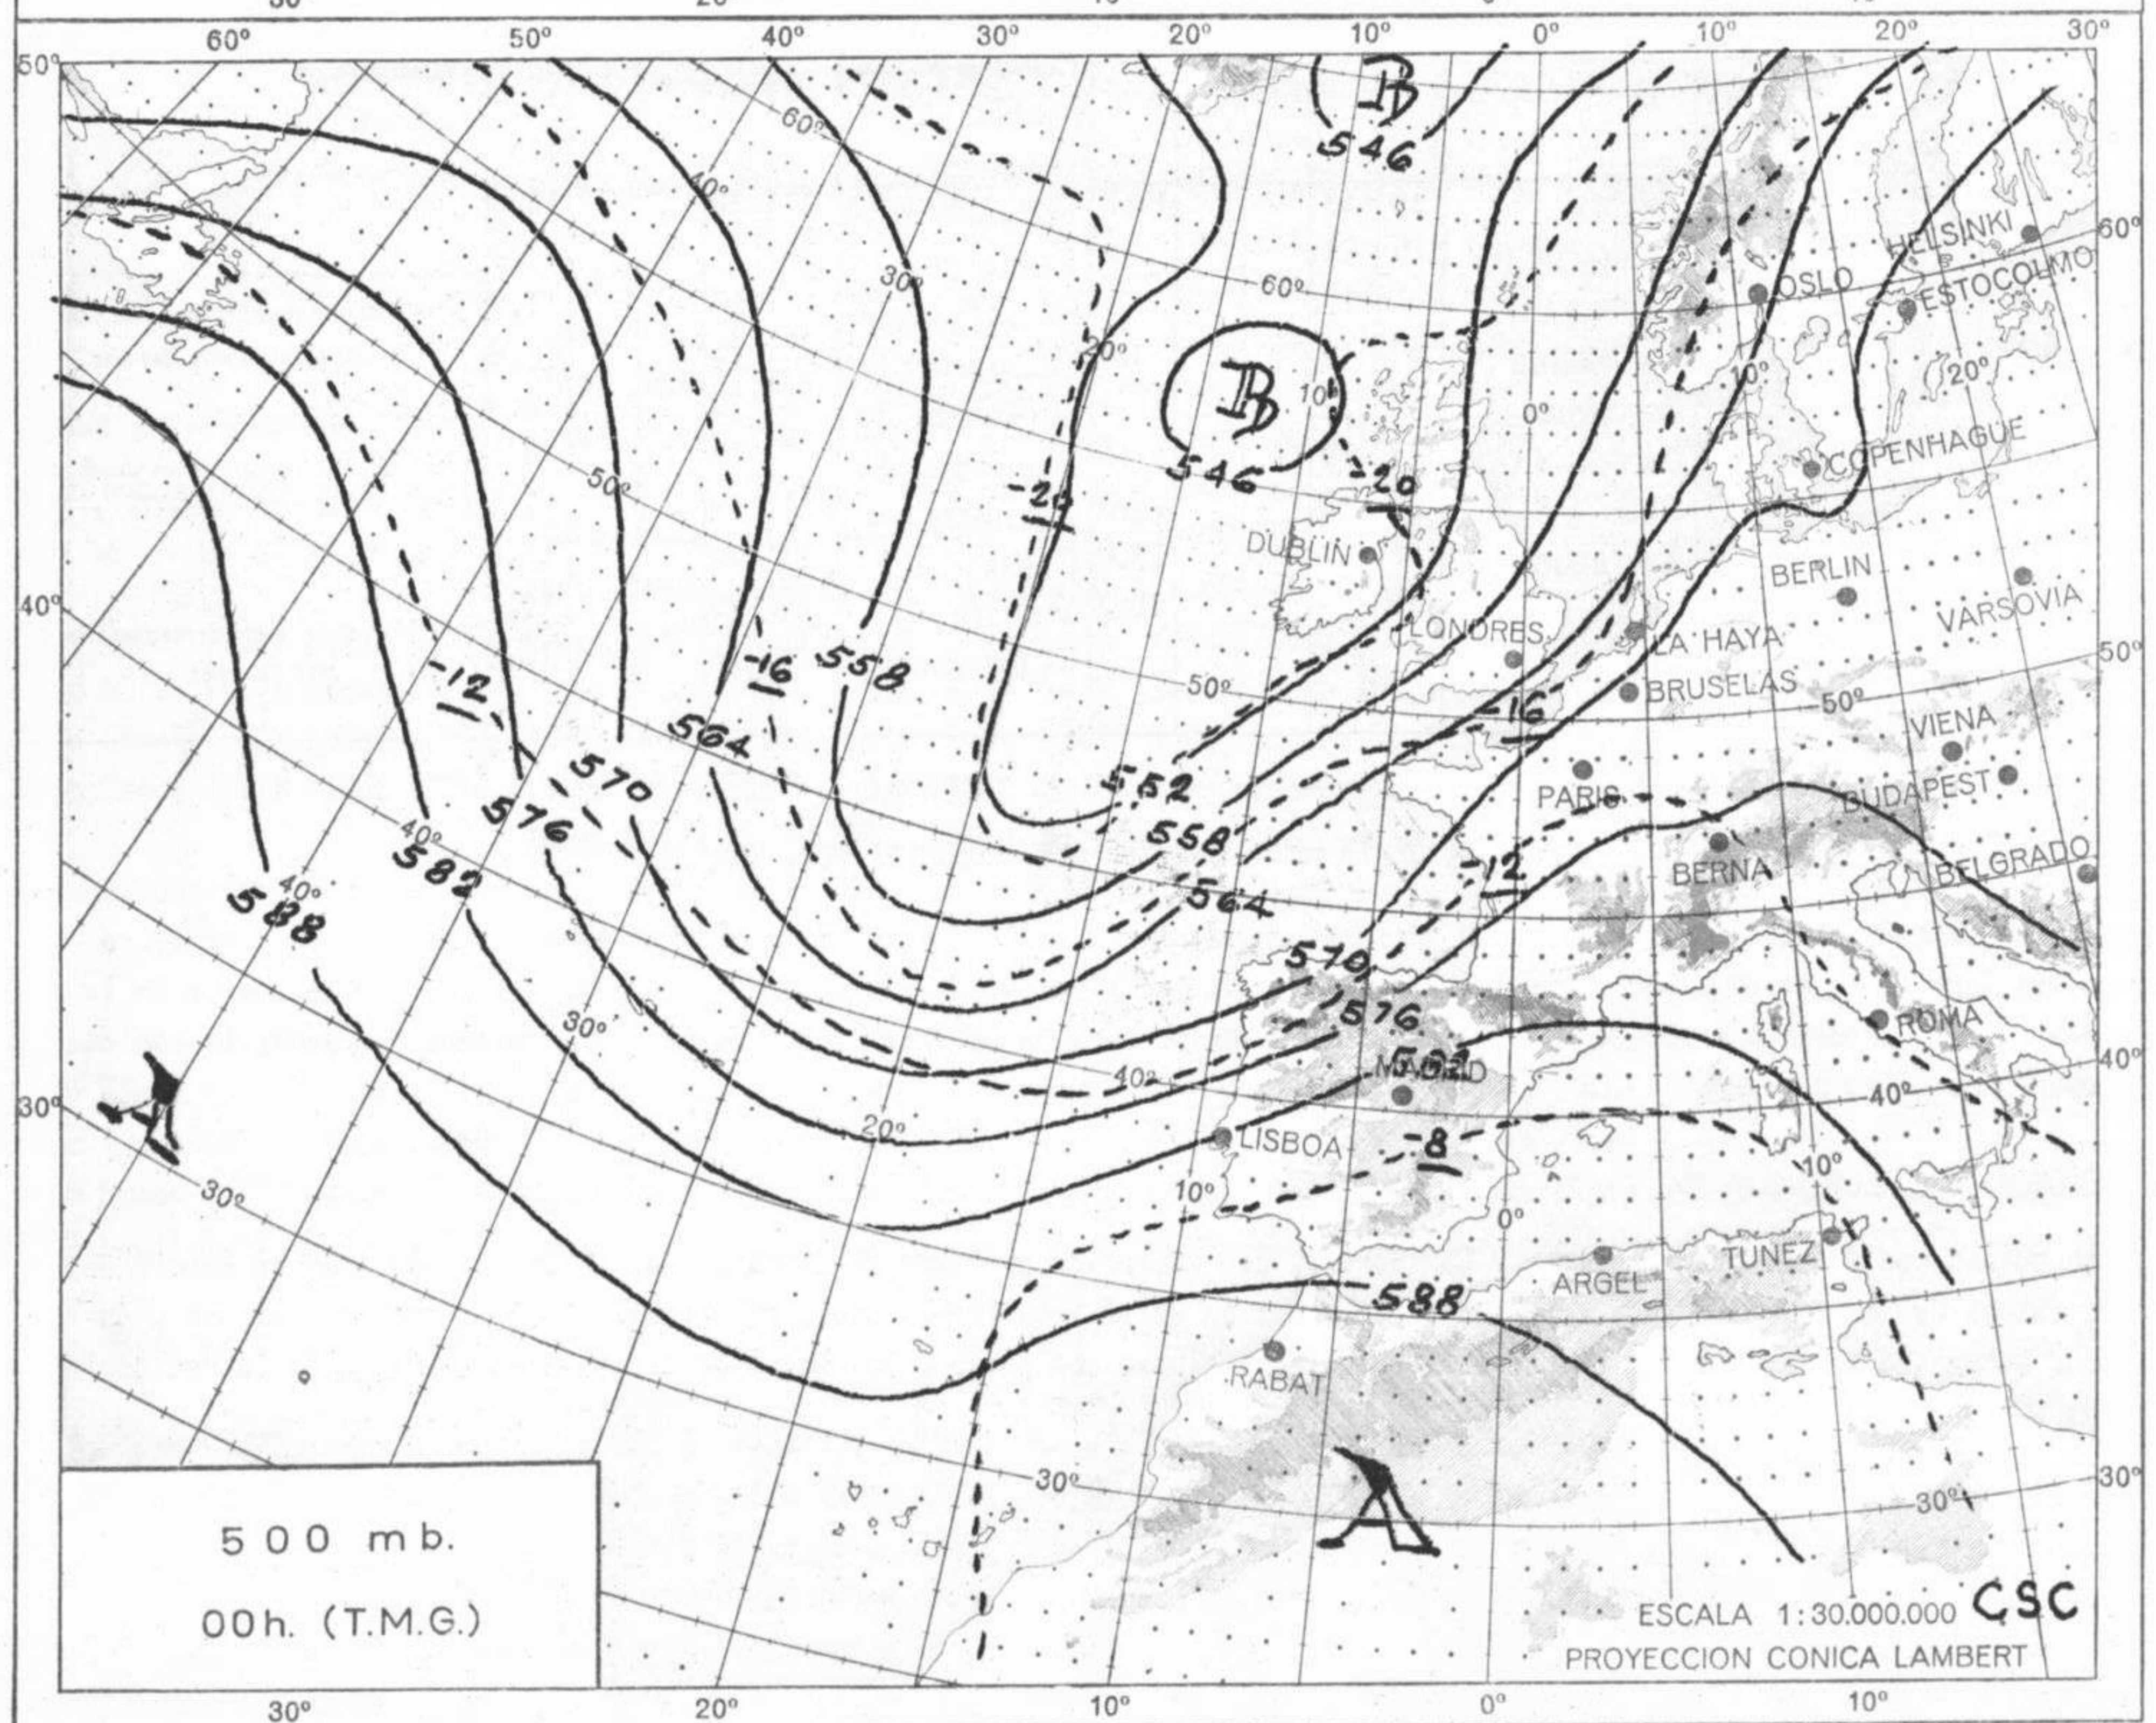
60° 50° 40° 30° 20° 10° 0° 10° 20° 30°

50°
60°
40°
30°
60°
20°
10°
0°
50°
40°
30°
40°
30°
20°
10°
0°
10°
30°
30°
20°
10°
60°
50°
40°
30°
50°
40°
30°

B
546
B
546
-20
-20
-12
-16
558
564
570
576
582
588
552
558
564
570
576
582
-16
-12
-8
588
A
A

HELSINKI
OSLO
ESTOCOLMO
COPENHAGUE
DUBLIN
BERLIN
VARSOVIA
LONDRES
LA HAYA
BRUSELAS
VIENA
PARIS
BUDAPEST
BERNA
BELGRADO
ROMA
MADRID
LISBOA
ARGEL
TUNEZ
RABAT

500 mb.
00h. (T.M.G.)

ESCALA 1:30.000.000
PROYECCION CONICA LAMBERT
CSC

30° 20° 10° 0° 10°